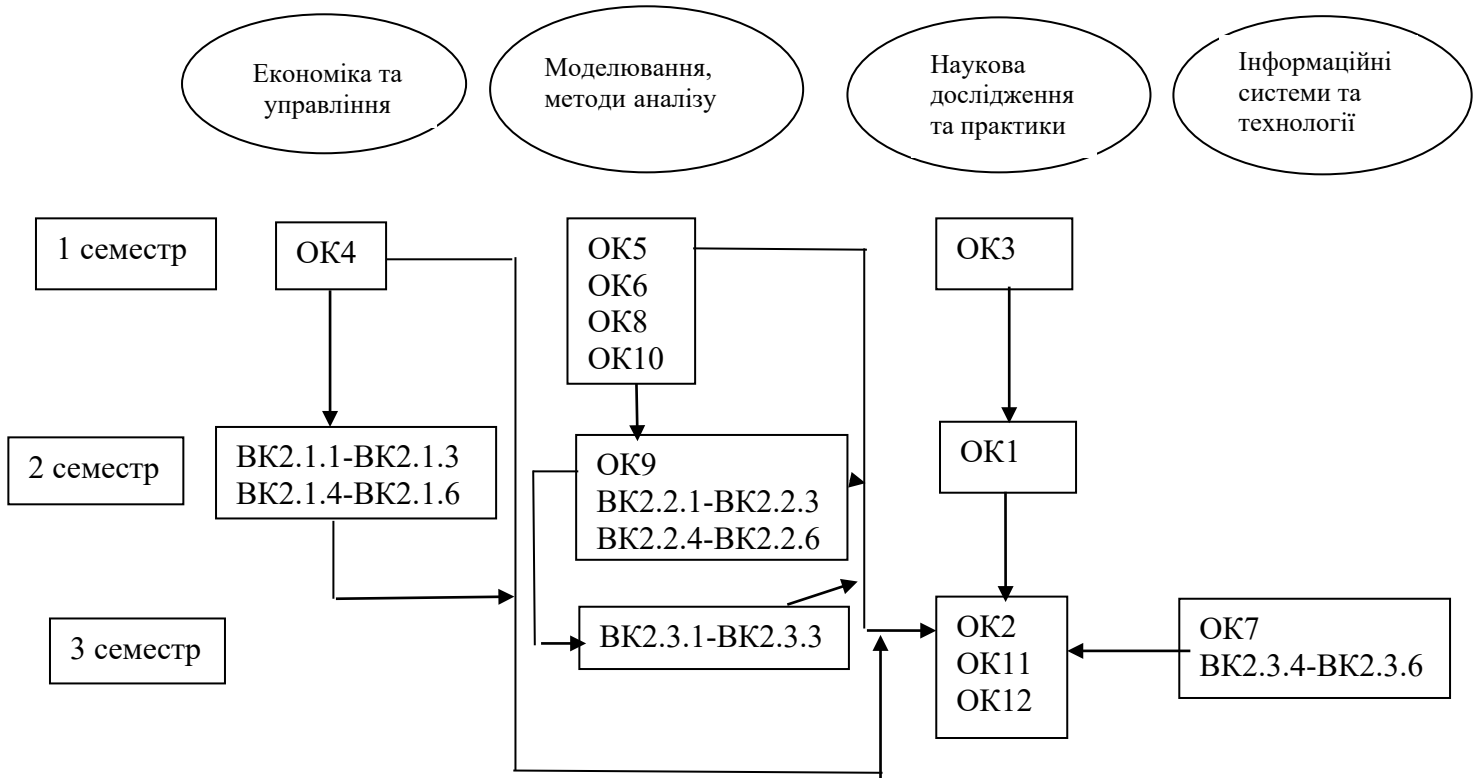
Економіка та управління

Моделювання, методи аналізу

Наукова дослідження та практики

Інформаційні системи та технології

1 семестр

ОК4

ОК5
ОК6
ОК8
ОК10

ОК3

2 семестр

ВК2.1.1-ВК2.1.3
ВК2.1.4-ВК2.1.6

ОК9
ВК2.2.1-ВК2.2.3
ВК2.2.4-ВК2.2.6

ОК1

3 семестр

ВК2.3.1-ВК2.3.3

ОК2
ОК11
ОК12

ОК7
ВК2.3.4-ВК2.3.6